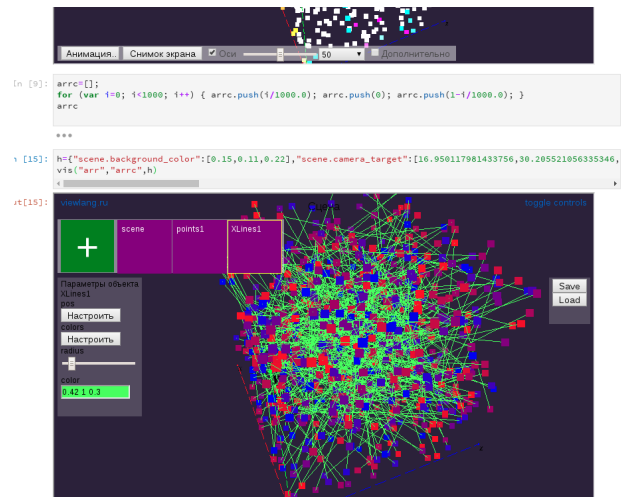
Анимация.. Снимок экрана Оси 50 Дополнительно

[n [9]: arrc=[];
for (var i=0; i<1000; i++) { arrc.push(i/1000.0); arrc.push(0); arrc.push(1-i/1000.0); }
arrc

•••

[15]: h={"scene.background_color":[0.15,0.11,0.22],"scene.camera_target":[16.950117981433756,30.205521056335346,
vis("arr","arrc",h)

t[15]: viewlang.ru toggle controls

+ scene points1 XLines1

Параметры объекта
XLines1
pos
Настроить
colors
Настроить
radius

color
0.42 1 0.3

Save
Load